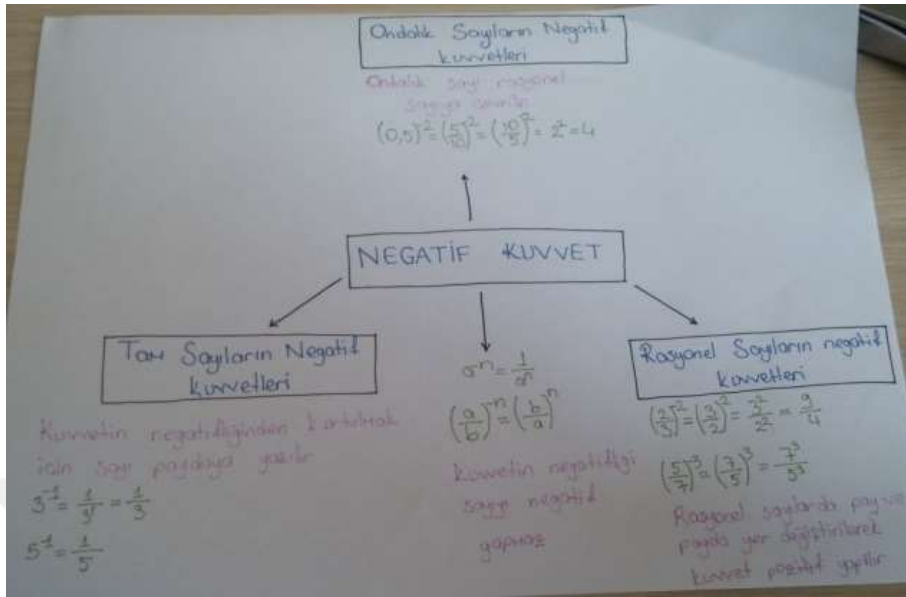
Ondalık Sayıların Negatif kuvvetleri

Ondalık sayı rasyonel sayıya çevrilir

$(0,5)^{-2} = \left(\frac{5}{10}\right)^{-2} = \left(\frac{10}{5}\right)^{2} = 2^{2} = 4$

NEGATİF KUVVET

Tam Sayıların Negatif kuvvetleri

Kuvvetin negatifliğinden kurtulmak için sayı paydaya yazılır

$3^{-1} = \frac{1}{3^{1}} = \frac{1}{3}$

$5^{-1} = \frac{1}{5}$

$a^{-n} = \frac{1}{a^{n}}$

$\left(\frac{a}{b}\right)^{-n} = \left(\frac{b}{a}\right)^{n}$

Kuvvetin negatifliği sayıyı negatif yapmaz

Rasyonel Sayıların negatif kuvvetleri

$\left(\frac{2}{3}\right)^{-2} = \left(\frac{3}{2}\right)^{2} = \frac{3^{2}}{2^{2}} = \frac{9}{4}$

$\left(\frac{5}{7}\right)^{-3} = \left(\frac{7}{5}\right)^{3} = \frac{7^{3}}{5^{3}}$

Rasyonel sayılarda pay ve payda yer değiştirilerek kuvvet pozitif yapılır